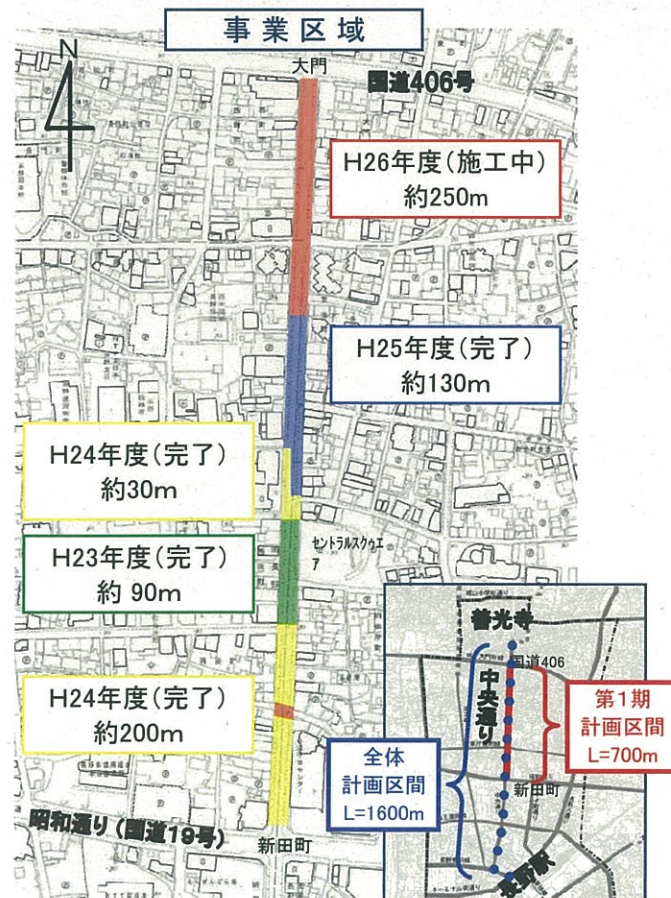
事業区域

N

大門

国道406号

H26年度(施工中)
約250m

H25年度(完了)
約130m

H24年度(完了)
約30m

セントラルスクウエア

H23年度(完了)
約 90m

H24年度(完了)
約200m

昭和通り(国道19号)

新田町

善光寺

国道406

中央通り

第1期
計画区間
L=700m

全体
計画区間
L=1600m

新田町

長野駅